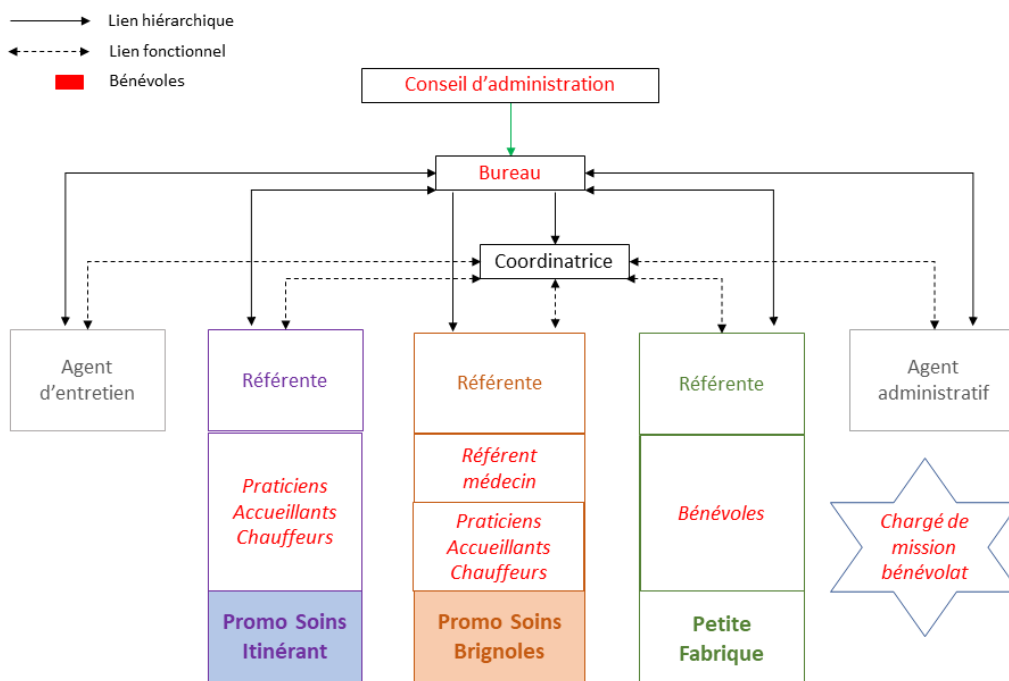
Lien hiérarchique
Lien fonctionnel
Bénévoles

Conseil d'administration

Bureau

Coordinatrice

Agent d'entretien

Référente

Praticiens Accueillants Chauffeurs

Promo Soins Itinérant

Référente

Référent médecin

Praticiens Accueillants Chauffeurs

Promo Soins Brignoles

Référente

Bénévoles

Petite Fabrique

Agent administratif

Chargé de mission bénévolat